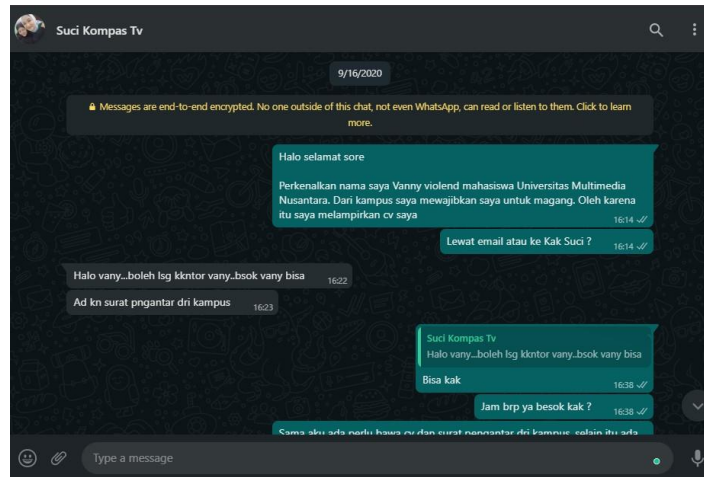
Suci Kompas Tv

9/16/2020

🔒 Messages are end-to-end encrypted. No one outside of this chat, not even WhatsApp, can read or listen to them. Click to learn more.

Halo selamat sore

Perkenalkan nama saya Vanny violend mahasiswa Universitas Multimedia Nusantara. Dari kampus saya mewajibkan saya untuk magang. Oleh karena itu saya melampirkan cv saya 16:14

Lewat email atau ke Kak Suci ? 16:14

Halo vany...boleh lsg kkntor vany..bsok vany bisa 16:22

Ad kn surat pngantar dri kampus 16:23

Suci Kompas Tv
Halo vany...boleh lsg kkntor vany..bsok vany bisa

Bisa kak 16:38

Jam brp ya besok kak ? 16:38

Sama aku ada perlu bawa cv dan surat pengantar dri kampus, selain itu ada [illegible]

Type a message